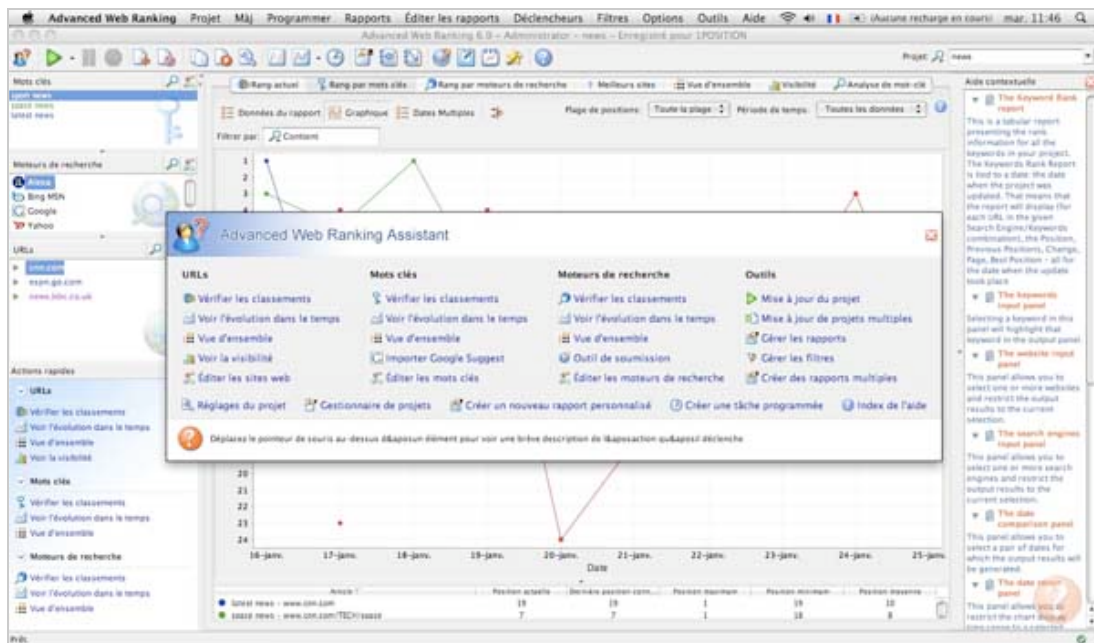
Advanced Web Ranking Projet Màj Programmer Rapports Éditer les rapports Déclencheurs Filtres Options Outils Aide (Aucune recharge en cours) mar. 11:46

Advanced Web Ranking 6.9 – Administrator – news – Enregistré pour 1POSITION

Projet: news

Mots clés
sport news
space news
latest news

Moteurs de recherche
Alexa
Bing MSN
Google
Yahoo

URLs
cnn.com
espn.go.com
news.bbc.co.uk

Actions rapides
URLs
Vérifier les classements
Voir l'évolution dans le temps
Vue d'ensemble
Voir la visibilité
Mots clés
Vérifier les classements
Voir l'évolution dans le temps
Vue d'ensemble
Moteurs de recherche
Vérifier les classements
Voir l'évolution dans le temps
Vue d'ensemble

Rang actuel | Rang par mots clés | Rang par moteurs de recherche | Meilleurs sites | Vue d'ensemble | Visibilité | Analyse de mot-clé

Données du rapport | Graphique | Dates Multiples
Plage de positions: Toute la plage | Période de temps: Toutes les données
Filtrer par: Contient

Advanced Web Ranking Assistant

URLs
Vérifier les classements
Voir l'évolution dans le temps
Vue d'ensemble
Voir la visibilité
Éditer les sites web

Mots clés
Vérifier les classements
Voir l'évolution dans le temps
Vue d'ensemble
Importer Google Suggest
Éditer les mots clés

Moteurs de recherche
Vérifier les classements
Voir l'évolution dans le temps
Vue d'ensemble
Outil de soumission
Éditer les moteurs de recherche

Outils
Mise à jour du projet
Mise à jour de projets multiples
Gérer les rapports
Gérer les filtres
Créer des rapports multiples

Réglages du projet | Gestionnaire de projets | Créer un nouveau rapport personnalisé | Créer une tâche programmée | Index de l'aide

Déplacez le pointeur de souris au-dessus d&apos;un élément pour voir une brève description de l&apos;action qu&apos;il déclenche

1 2 3 20 21 22 23 24
16-janv. 17-janv. 18-janv. 19-janv. 20-janv. 21-janv. 22-janv. 23-janv. 24-janv. 25-janv.
Date

| Article | Position actuelle | Dernière position conn... | Position maximum | Position minimum | Position moyenne |
|---|---|---|---|---|---|
| latest news - www.cnn.com | 19 | 19 | 1 | 19 | 10 |
| space news - www.cnn.com/TECH/space | 7 | 7 | 1 | 18 | 8 |

Aide contextuelle
The Keyword Rank report
This is a tabular report presenting the rank information for all the keywords in your project. The Keywords Rank Report is tied to a date: the date when the project was updated. That means that the report will display (for each URL in the given Search Engine/Keywords combination), the Position, Previous Positions, Change, Page, Best Position – all for the date when the update took place
The keywords input panel
Selecting a keyword in this panel will highlight that keyword in the output panel
The website input panel
This panel allows you to select one or more websites and restrict the output results to the current selection.
The search engines input panel
This panel allows you to select one or more search engines and restrict the output results to the current selection.
The date comparison panel
This panel allows you to select a pair of dates for which the output results will be generated.
The date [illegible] panel
This panel allows you to restrict the chart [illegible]

Prêt